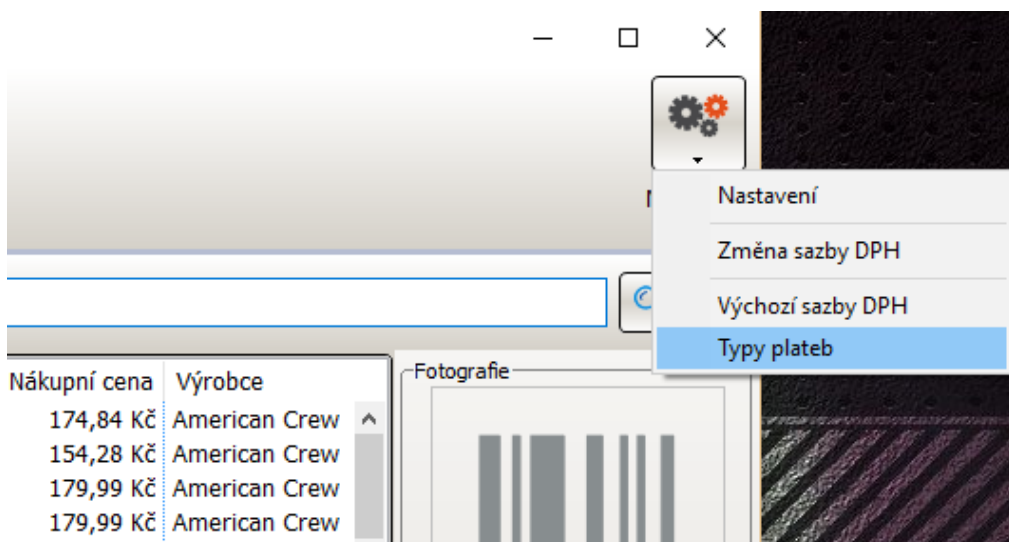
Nastavení

Změna sazby DPH

Výchozí sazby DPH

Typy plateb

| Nákupní cena | Výrobce |
|---|---|
| 174,84 Kč | American Crew |
| 154,28 Kč | American Crew |
| 179,99 Kč | American Crew |
| 179,99 Kč | American Crew |

Fotografie